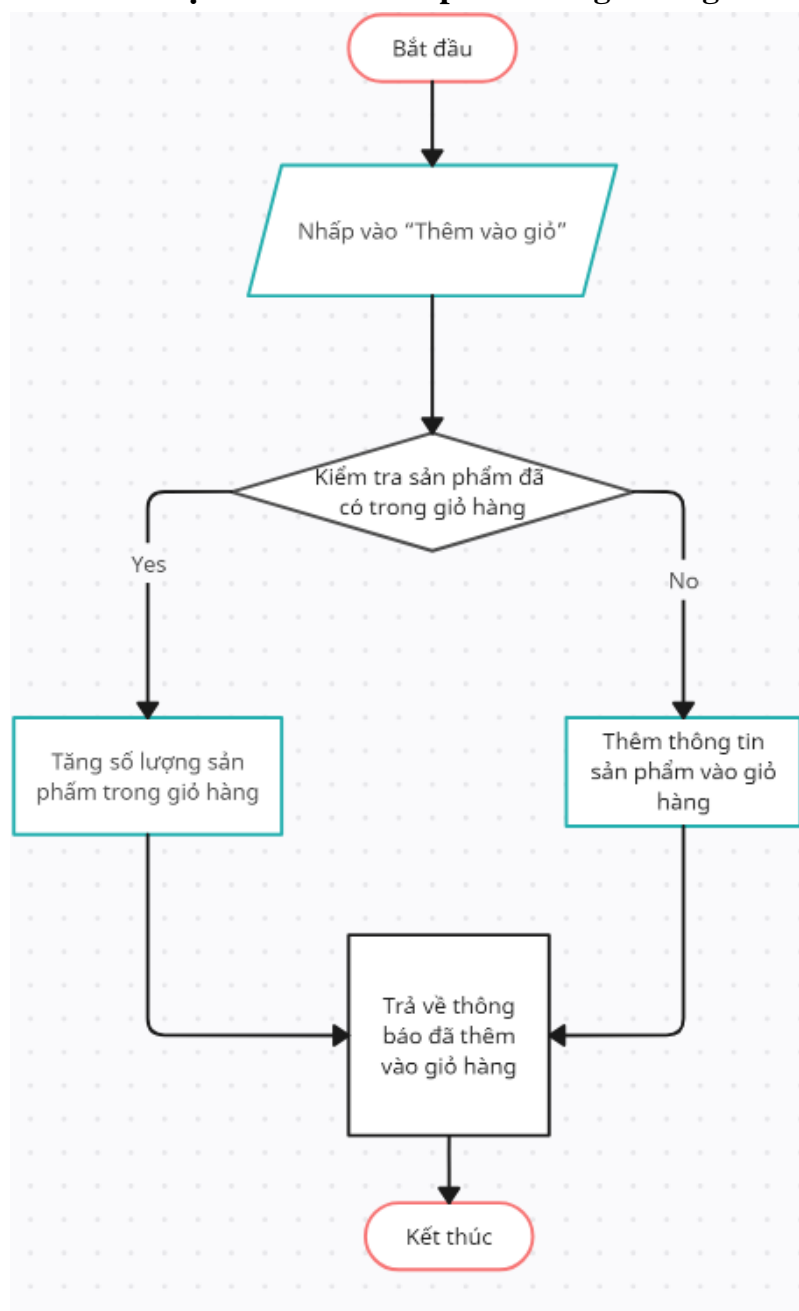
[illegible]

Bắt đầu

Nhấp vào “Thêm vào giỏ”

Kiểm tra sản phẩm đã có trong giỏ hàng

Yes

No

Tăng số lượng sản phẩm trong giỏ hàng

Thêm thông tin sản phẩm vào giỏ hàng

Trả về thông báo đã thêm vào giỏ hàng

Kết thúc